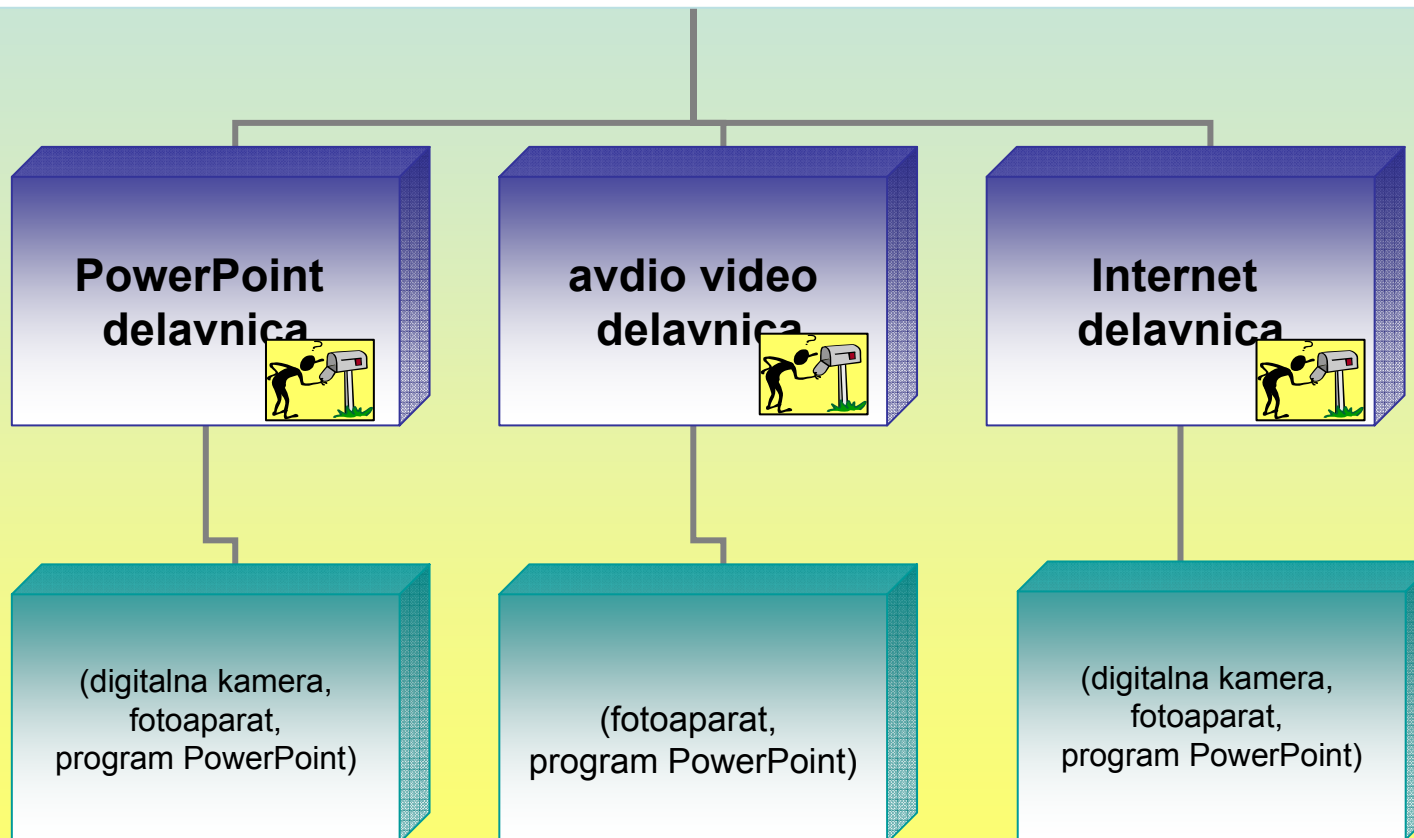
PowerPoint delavnica

avdio video delavnica

Internet delavnica

(digitalna kamera, fotoaparat, program PowerPoint)

(fotoaparat, program PowerPoint)

(digitalna kamera, fotoaparat, program PowerPoint)